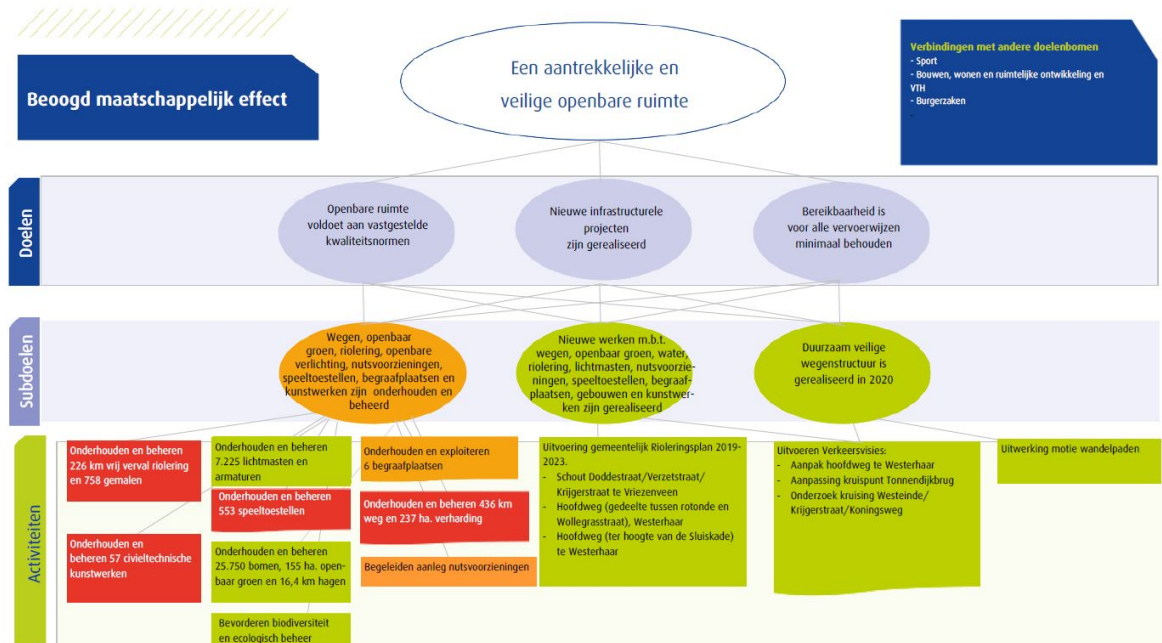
Beoogd maatschappelijk effect

Een aantrekkelijke en veilige openbare ruimte

Verbindingen met andere doelenbomen
- Sport
- Bouwen, wonen en ruimtelijke ontwikkeling en VTH
- Burgerzaken
-

Doelen

Openbare ruimte voldoet aan vastgestelde kwaliteitsnormen

Nieuwe infrastructurele projecten zijn gerealiseerd

Bereikbaarheid is voor alle vervoerwijzen minimaal behouden

Subdoelen

Wegen, openbaar groen, riolering, openbare verlichting, nutsvoorzieningen, speeltoestellen, begraafplaatsen en kunstwerken zijn onderhouden en beheerd

Nieuwe werken m.b.t. wegen, openbaar groen, water, riolering, lichtmasten, nutsvoorzieningen, speeltoestellen, begraafplaatsen, gebouwen en kunstwerken zijn gerealiseerd

Duurzaam veilige wegenstructuur is gerealiseerd in 2020

Activiteiten

Onderhouden en beheren 226 km vrij verval riolering en 758 gemalen

Onderhouden en beheren 57 civieltechnische kunstwerken

Onderhouden en beheren 7.225 lichtmasten en armaturen

Onderhouden en beheren 553 speeltoestellen

Onderhouden en beheren 25.750 bomen, 155 ha. openbaar groen en 16,4 km hagen

Bevorderen biodiversiteit en ecologisch beheer

Onderhouden en exploiteren 6 begraafplaatsen

Onderhouden en beheren 436 km weg en 237 ha. verharding

Begeleiden aanleg nutsvoorzieningen

Uitvoering gemeentelijk Rioleringsplan 2019-2023.
- Schout Doddestraat/Verzetstraat/ Krijgerstraat te Vriezenveen
- Hoofdweg (gedeelte tussen rotonde en Wollegrasstraat), Westerhaar
- Hoofdweg (ter hoogte van de Sluiskade) te Westerhaar

Uitvoeren Verkeersvisies:
- Aanpak hoofdweg te Westerhaar
- Aanpassing kruispunt Tonnendijkbrug
- Onderzoek kruising Westeinde/ Krijgerstraat/Koningsweg

Uitwerking motie wandelpaden